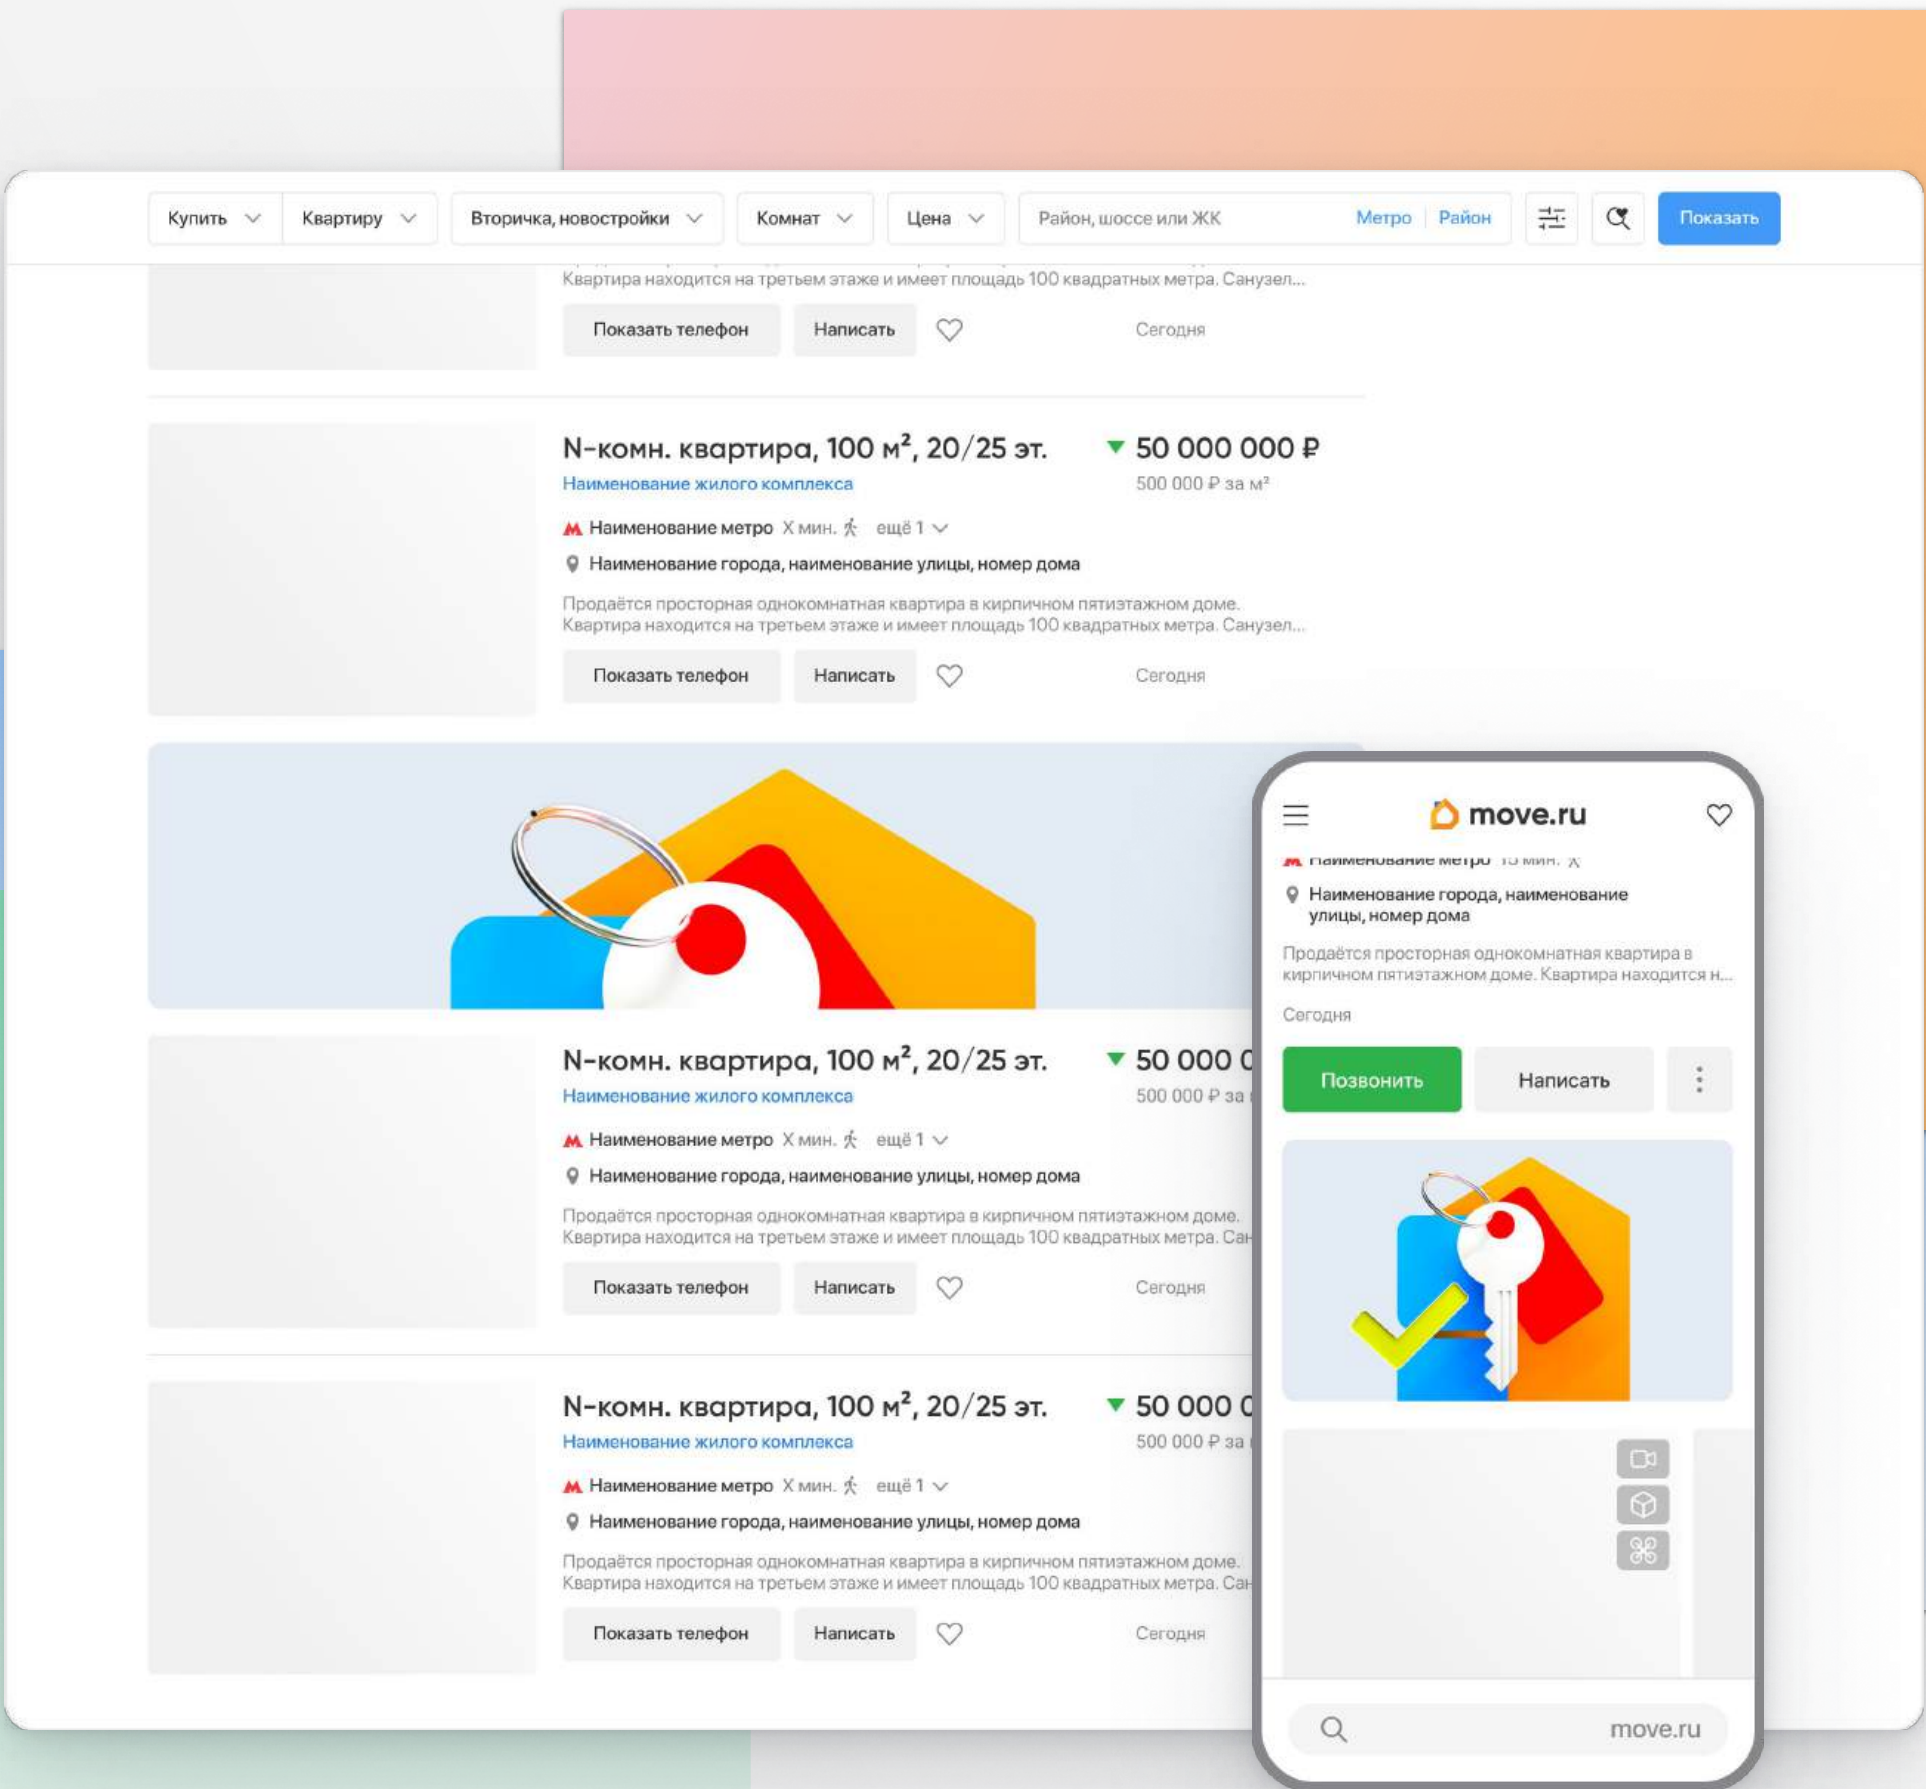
Купить Квартиру Вторичка, новостройки Комнат Цена Район, шоссе или ЖК Метро Район Показать

Квартира находится на третьем этаже и имеет площадь 100 квадратных метра. Санузел...

Показать телефон Написать Сегодня

N-комн. квартира, 100 м², 20/25 эт.

50 000 000 ₽

500 000 ₽ за м²

Наименование жилого комплекса

Наименование метро X мин. ещё 1

Наименование города, наименование улицы, номер дома

Продаётся просторная однокомнатная квартира в кирпичном пятиэтажном доме. Квартира находится на третьем этаже и имеет площадь 100 квадратных метра. Санузел...

Показать телефон Написать Сегодня

N-комн. квартира, 100 м², 20/25 эт.

50 000 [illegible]

500 000 ₽ за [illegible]

Наименование жилого комплекса

Наименование метро X мин. ещё 1

Наименование города, наименование улицы, номер дома

Продаётся просторная однокомнатная квартира в кирпичном пятиэтажном доме. Квартира находится на третьем этаже и имеет площадь 100 квадратных метра. Сан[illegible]

Показать телефон Написать Сегодня

N-комн. квартира, 100 м², 20/25 эт.

50 000 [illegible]

500 000 ₽ за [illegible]

Наименование жилого комплекса

Наименование метро X мин. ещё 1

Наименование города, наименование улицы, номер дома

Продаётся просторная однокомнатная квартира в кирпичном пятиэтажном доме. Квартира находится на третьем этаже и имеет площадь 100 квадратных метра. Сан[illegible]

Показать телефон Написать Сегодня

move.ru

Наименование метро 15 мин.

Наименование города, наименование улицы, номер дома

Продаётся просторная однокомнатная квартира в кирпичном пятиэтажном доме. Квартира находится н...

Сегодня

Позвонить Написать

move.ru